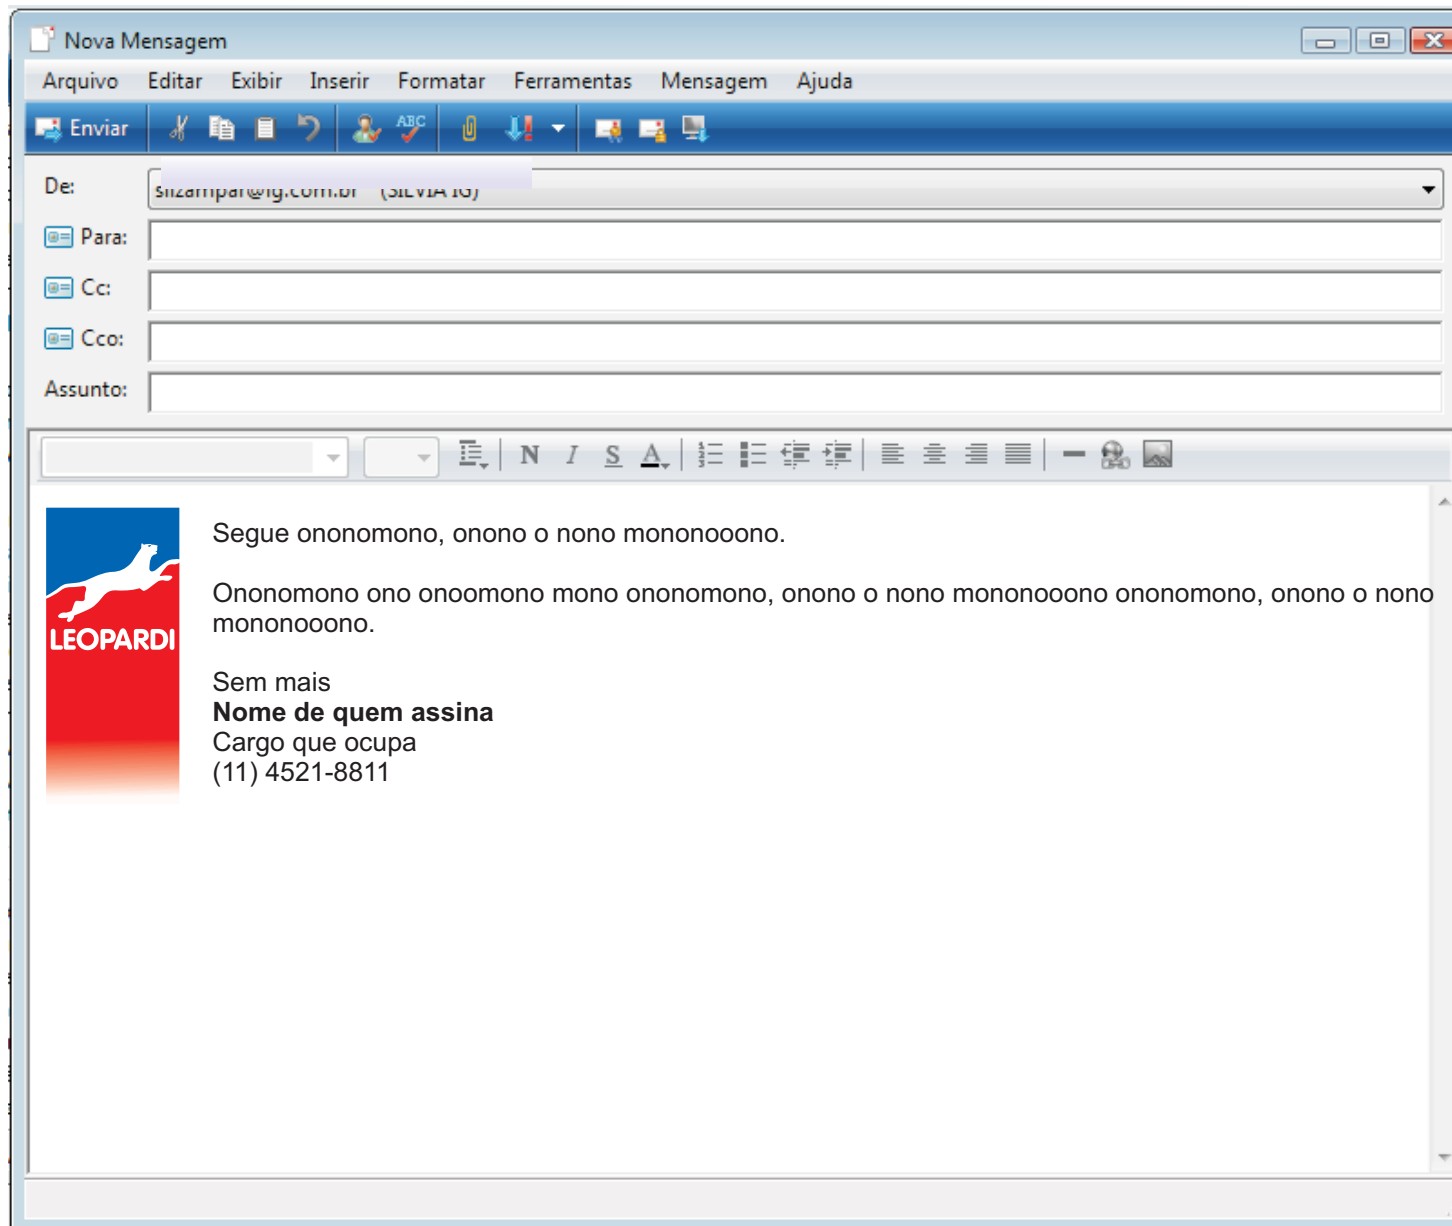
Nova Mensagem

Arquivo Editar Exibir Inserir Formatar Ferramentas Mensagem Ajuda

Enviar

De: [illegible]

Para:

Cc:

Cco:

Assunto:

N I S A

LEOPARDI

Segue ononomono, onono o nono mononooono.

Ononomono ono onoomono mono ononomono, onono o nono mononooono ononomono, onono o nono mononooono.

Sem mais
**Nome de quem assina**
Cargo que ocupa
(11) 4521-8811